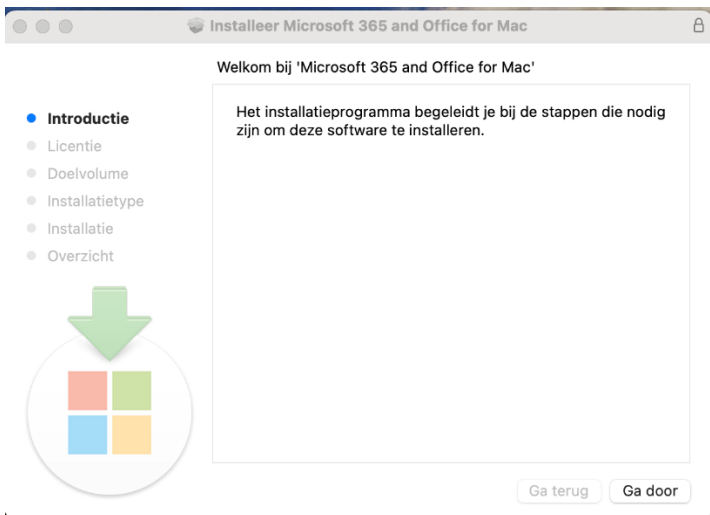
Installeer Microsoft 365 and Office for Mac

Welkom bij 'Microsoft 365 and Office for Mac'

Introductie
Licentie
Doelvolume
Installatietype
Installatie
Overzicht

Het installatieprogramma begeleidt je bij de stappen die nodig zijn om deze software te installeren.

Ga terug
Ga door